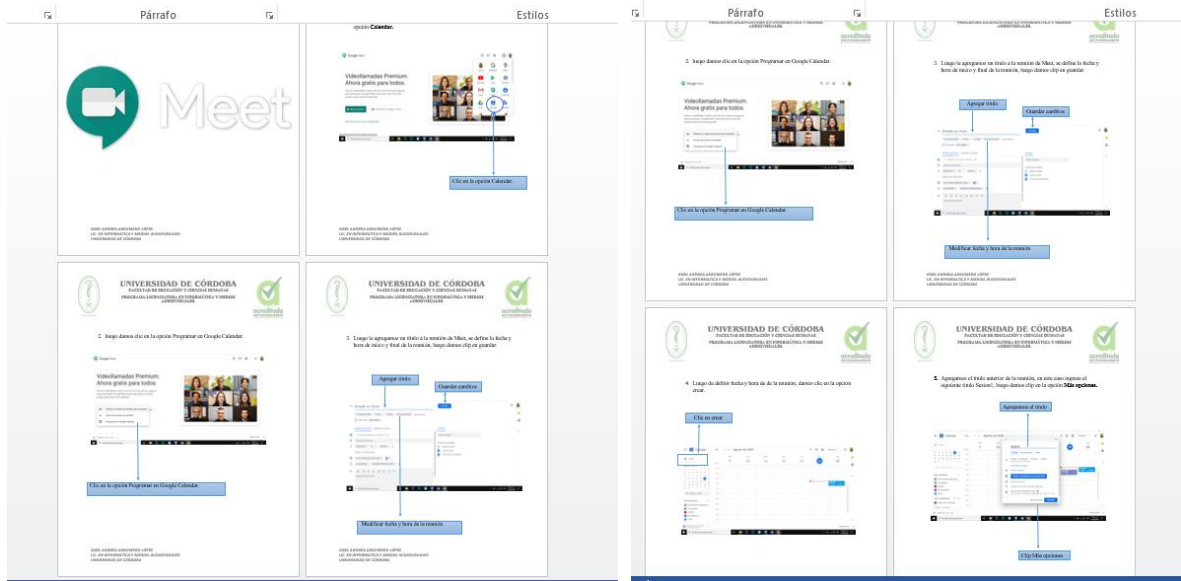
Párrafo

Estilos

Párrafo

Estilos

Meet

opción Calendar.

Videollamadas Premium. Ahora gratis para todos.

Clic en la opción Calendar.

UNIVERSIDAD DE CÓRDOBA
FACULTAD DE EDUCACIÓN Y CIENCIAS HUMANAS
PROGRAMA LICENCIATURA EN INFORMÁTICA Y MEDIOS AUDIOVISUALES

acreditada

2. luego damos clic en la opción Programar en Google Calendar.

Videollamadas Premium. Ahora gratis para todos.

Clic en la opción Programar en Google Calendar.

UNIVERSIDAD DE CÓRDOBA
FACULTAD DE EDUCACIÓN Y CIENCIAS HUMANAS
PROGRAMA LICENCIATURA EN INFORMÁTICA Y MEDIOS AUDIOVISUALES

acreditada

3. Luego le agregamos un título a la reunión de Meet, se define la fecha y hora de inicio y final de la reunión, luego damos clip en guardar.

Agregar título

Guardar cambios

Modificar fecha y hora de la reunión

2. luego damos clic en la opción Programar en Google Calendar.

Videollamadas Premium. Ahora gratis para todos.

Clic en la opción Programar en Google Calendar.

3. Luego le agregamos un título a la reunión de Meet, se define la fecha y hora de inicio y final de la reunión, luego damos clip en guardar.

Agregar título

Guardar cambios

Modificar fecha y hora de la reunión

UNIVERSIDAD DE CÓRDOBA
FACULTAD DE EDUCACIÓN Y CIENCIAS HUMANAS
PROGRAMA LICENCIATURA EN INFORMÁTICA Y MEDIOS AUDIOVISUALES

acreditada

4. Luego de definir fecha y hora de de la reunión, damos clic en la opción crear.

Clic en crear

UNIVERSIDAD DE CÓRDOBA
FACULTAD DE EDUCACIÓN Y CIENCIAS HUMANAS
PROGRAMA LICENCIATURA EN INFORMÁTICA Y MEDIOS AUDIOVISUALES

acreditada

5. Agregamos el título anterior de la reunión, en este caso ingrese el siguiente título Sesión1, luego damos clip en la opción Más opciones.

Agregamos el título

Clip Más opciones